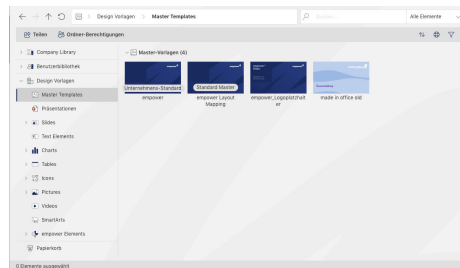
Design Vorlagen > Master Templates

Suchen

Alle Elemente

Teilen Ordner-Berechtigungen

Company Library
Benutzerbibliothek
Design Vorlagen
Master Templates
Präsentationen
Slides
Text Elements
Charts
Tables
Icons
Pictures
Videos
SmartArts
empower Elements
Papierkorb

Master-Vorlagen (4)

Unternehmens-Standard
empower

Standard Master
empower Layout Mapping

empower_Logoplatzhalter

made in office slid

0 Elemente ausgewählt